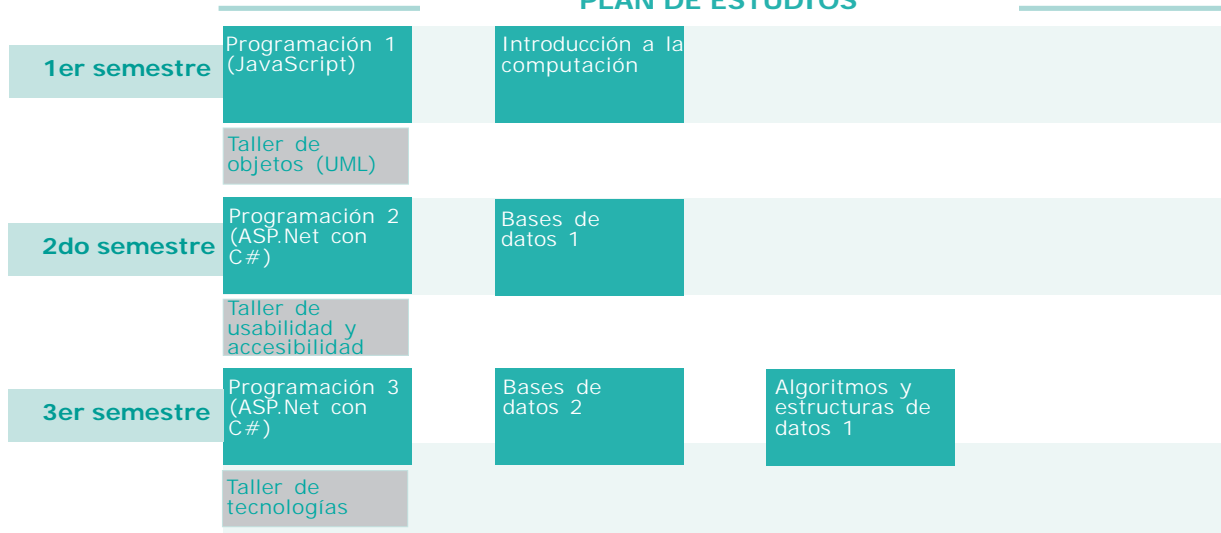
PLAN DE ESTUDIOS

1er semestre

Programación 1 (JavaScript)

Introducción a la computación

Taller de objetos (UML)

2do semestre

Programación 2 (ASP.Net con C#)

Bases de datos 1

Taller de usabilidad y accesibilidad

3er semestre

Programación 3 (ASP.Net con C#)

Bases de datos 2

Algoritmos y estructuras de datos 1

Taller de tecnologías